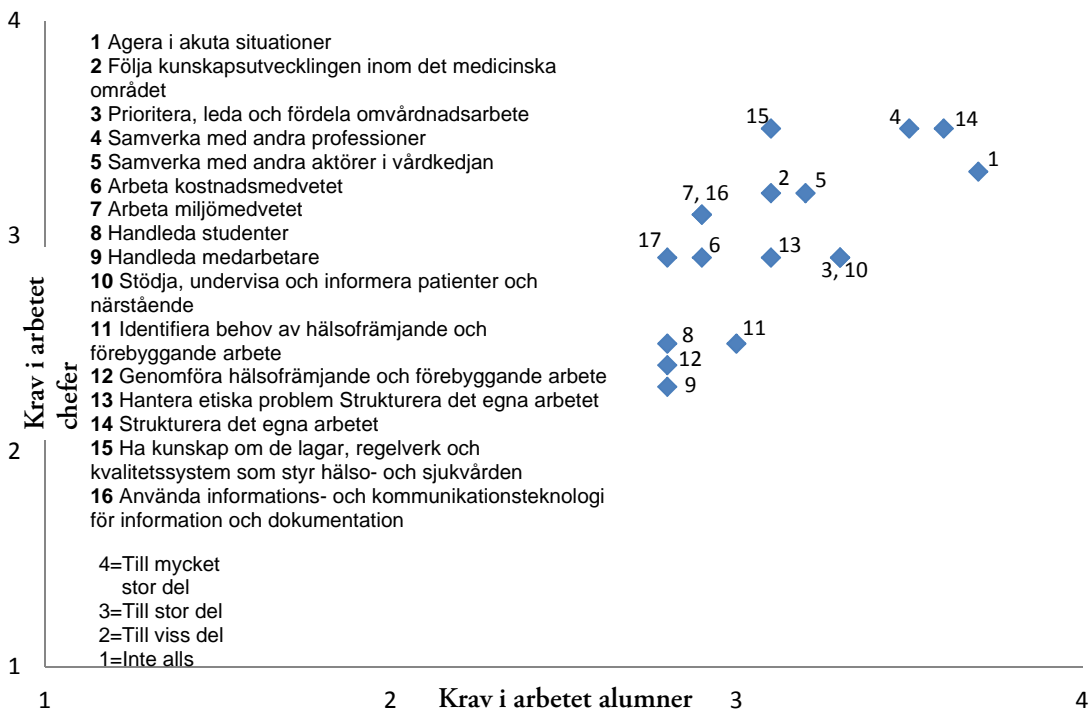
4

**1** Agera i akuta situationer
**2** Följa kunskapsutvecklingen inom det medicinska området
**3** Prioritera, leda och fördela omvårdnadsarbete
**4** Samverka med andra professioner
**5** Samverka med andra aktörer i vårdkedjan
**6** Arbeta kostnadsmedvetet
**7** Arbeta miljömedvetet
**8** Handleda studenter
**9** Handleda medarbetare
**10** Stödja, undervisa och informera patienter och närstående
**11** Identifiera behov av hälsofrämjande och förebyggande arbete
**12** Genomföra hälsofrämjande och förebyggande arbete
**13** Hantera etiska problem Strukturera det egna arbetet
**14** Strukturera det egna arbetet
**15** Ha kunskap om de lagar, regelverk och kvalitetssystem som styr hälso- och sjukvården
**16** Använda informations- och kommunikationsteknologi för information och dokumentation

4=Till mycket stor del
3=Till stor del
2=Till viss del
1=Inte alls

15
4
14
1
2
5
7, 16
17
6
13
3, 10
8
11
12
9

3
2
1

Krav i arbetet chefer

1
2
Krav i arbetet alumner
3
4